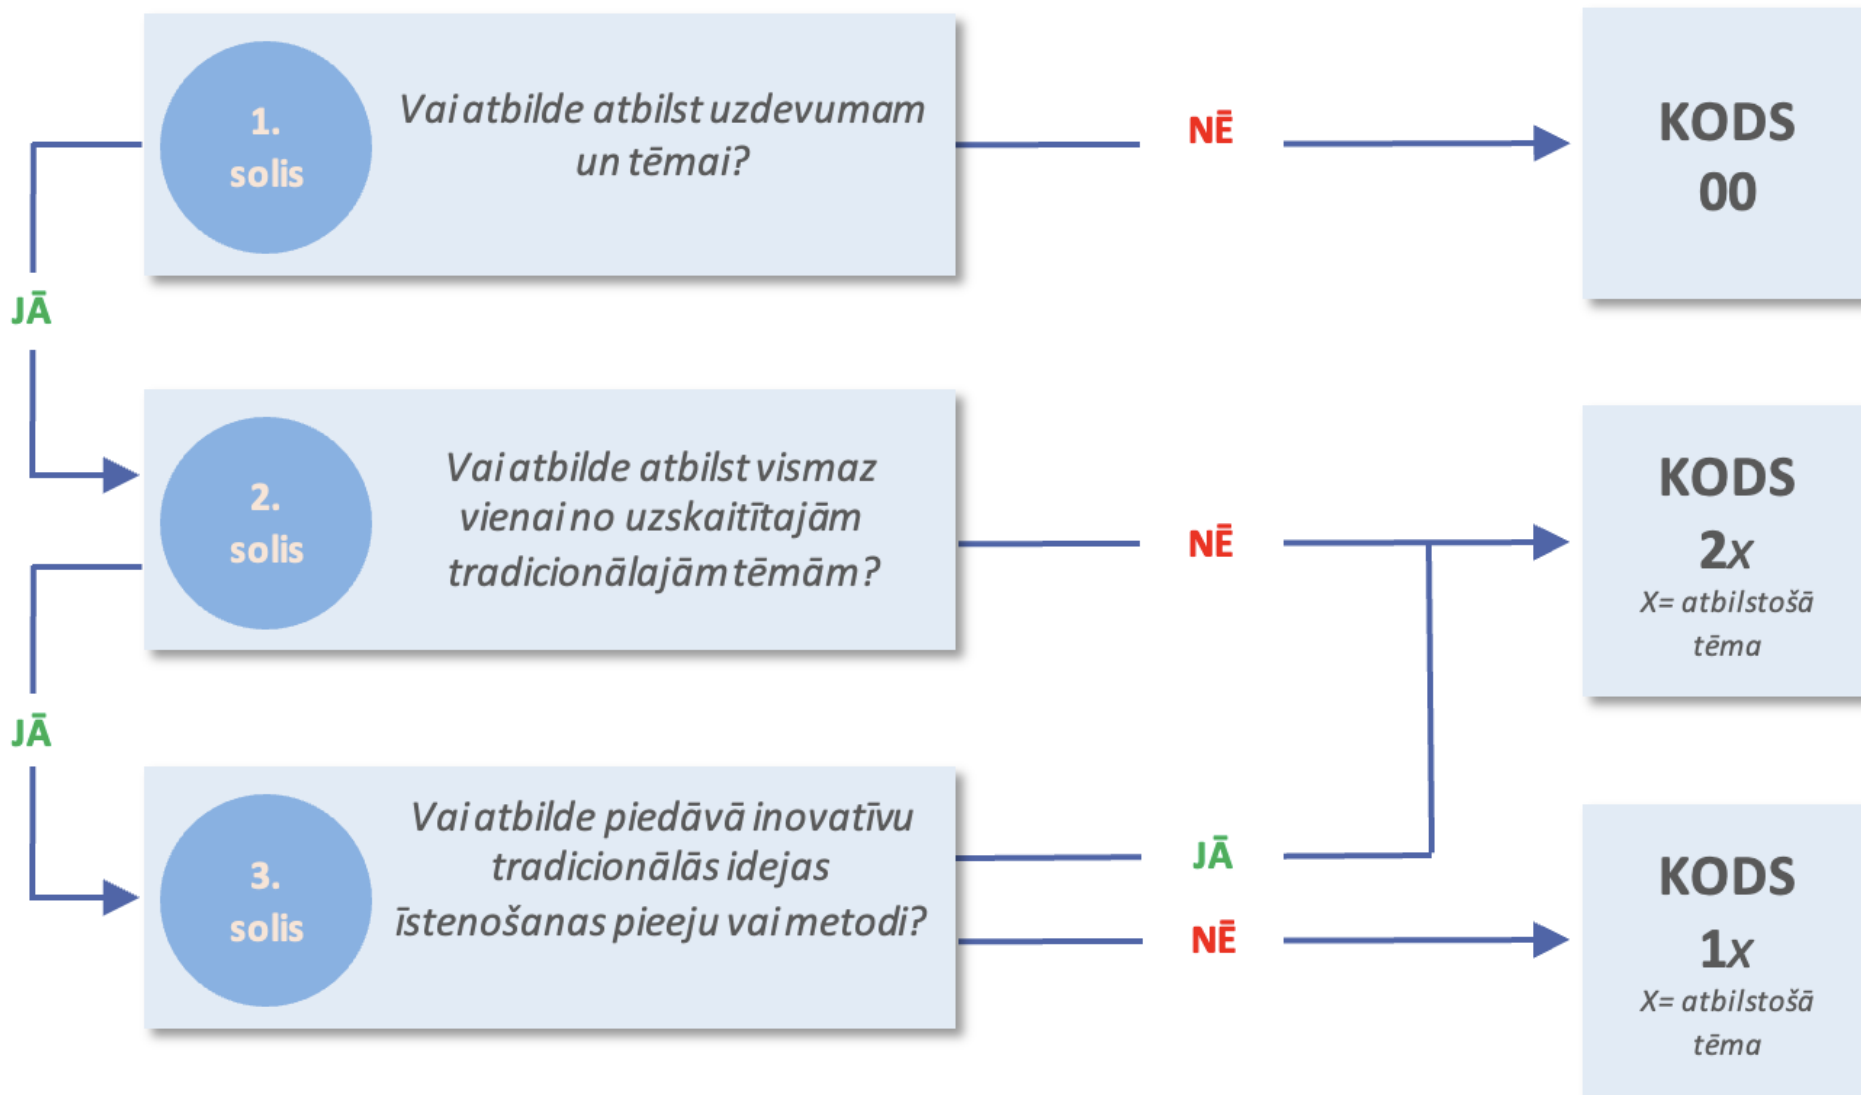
1. solis

Vai atbilde atbilst uzdevumam un tēmai?

NĒ

KODS 00

JĀ

2. solis

Vai atbilde atbilst vismaz vienai no uzskaitītajām tradicionālajām tēmām?

NĒ

KODS 2x

X= atbilstošā tēma

JĀ

3. solis

Vai atbilde piedāvā inovatīvu tradicionālās idejas īstenošanas pieeju vai metodi?

JĀ

NĒ

KODS 1x

X= atbilstošā tēma